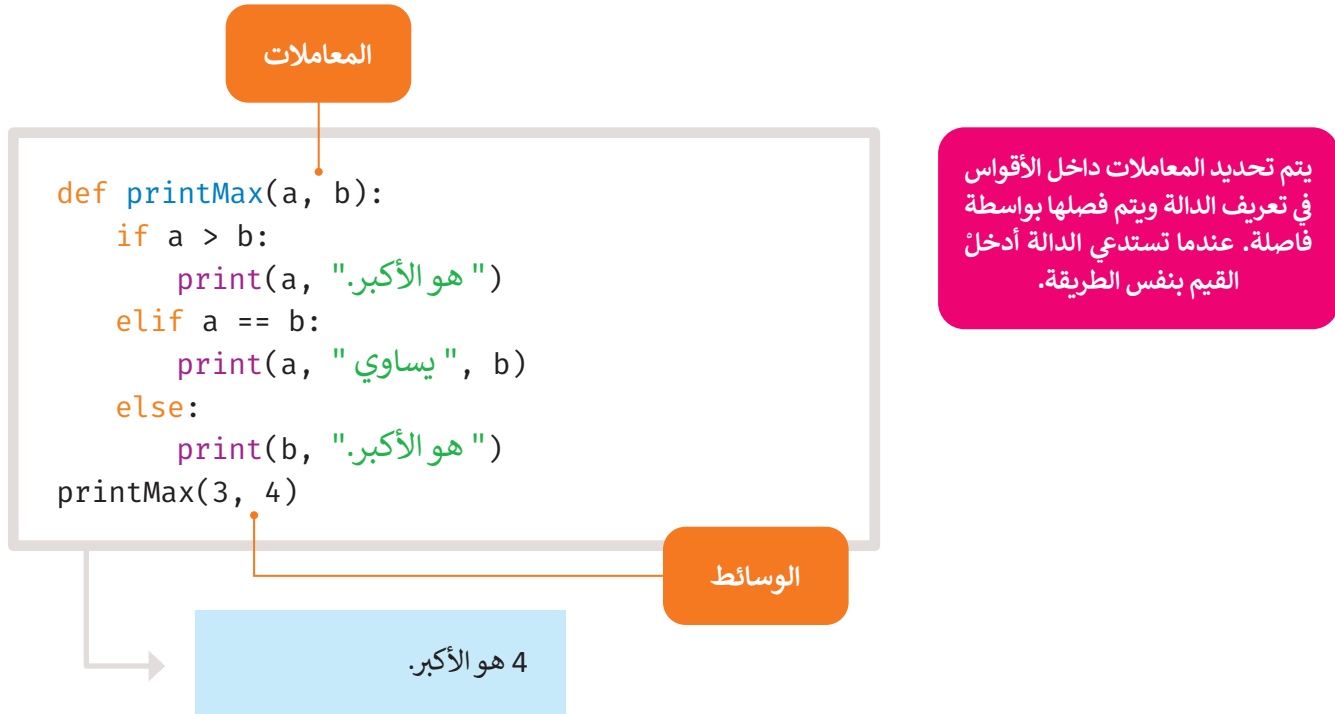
المعاملات

def printMax(a, b):
    if a > b:
        print(a, "هو الأكبر.")
    elif a == b:
        print(a, "يساوي", b)
    else:
        print(b, "هو الأكبر.")
printMax(3, 4)

الوسائط

4 هو الأكبر.

يتم تحديد المعاملات داخل الأقواس في تعريف الدالة ويتم فصلها بواسطة فاصلة. عندما تستدعي الدالة أدخلْ القيم بنفس الطريقة.